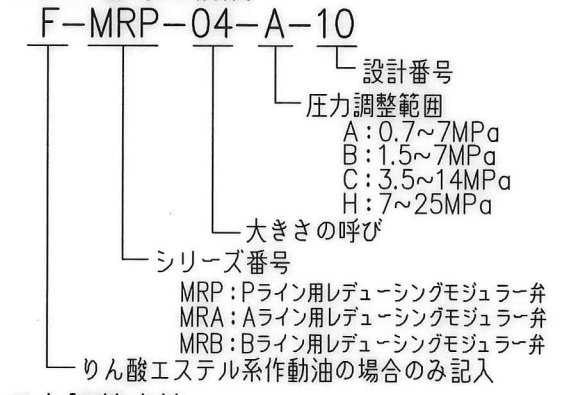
F-MRP-04-A-10

設計番号

圧力調整範囲
A:0.7~7MPa
B:1.5~7MPa
C:3.5~14MPa
H:7~25MPa

大きさの呼び

シリーズ番号
MRP:Pライン用レデューシングモジュラー弁
MRA:Aライン用レデューシングモジュラー弁
MRB:Bライン用レデューシングモジュラー弁

りん酸エステル系作動油の場合のみ記入